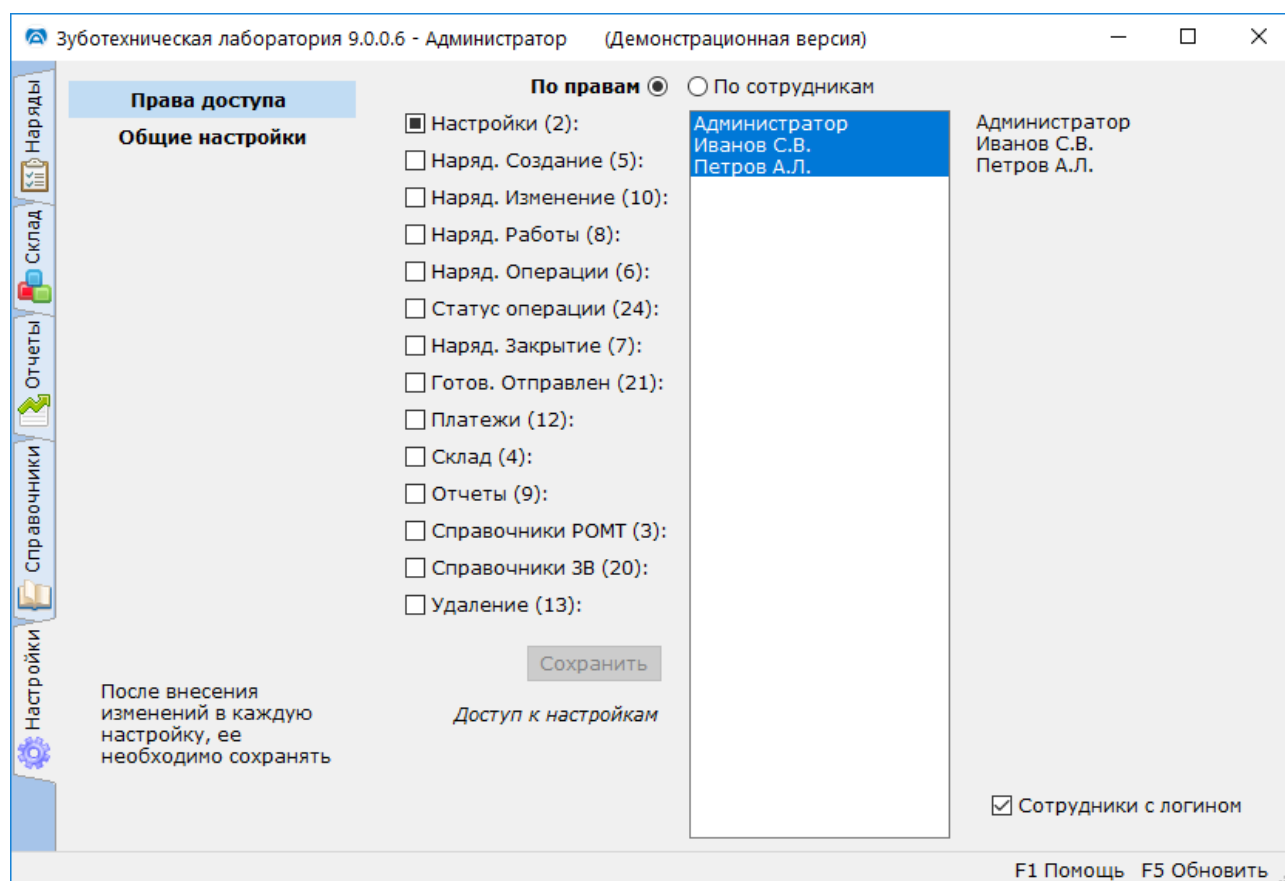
Зуботехническая лаборатория 9.0.0.6 - Администратор (Демонстрационная версия)

Наряды
Склад
Отчеты
Справочники
Настройки

Права доступа
Общие настройки

По правам По сотрудникам

Настройки (2):
Наряд. Создание (5):
Наряд. Изменение (10):
Наряд. Работы (8):
Наряд. Операции (6):
Статус операции (24):
Наряд. Закрытие (7):
Готов. Отправлен (21):
Платежи (12):
Склад (4):
Отчеты (9):
Справочники РОМТ (3):
Справочники ЗВ (20):
Удаление (13):

Администратор
Иванов С.В.
Петров А.Л.

Администратор
Иванов С.В.
Петров А.Л.

Сохранить

После внесения изменений в каждую настройку, ее необходимо сохранять

Доступ к настройкам

Сотрудники с логином

F1 Помощь F5 Обновить